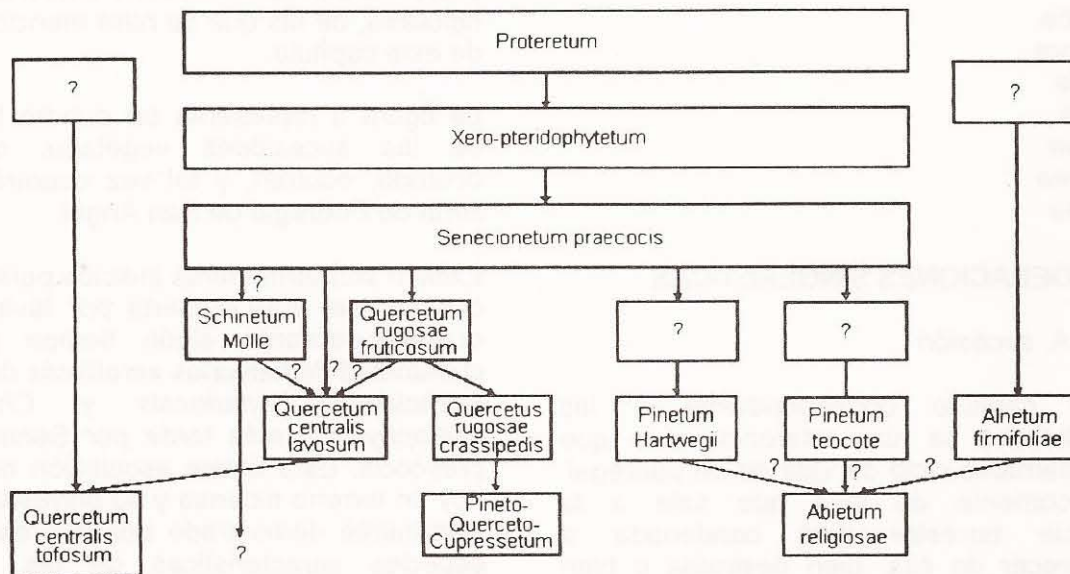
Proteretum

Xero-pteridophytetum

Senecionetum praecocis

?

?

?

Schinetum Molle

Quercetum rugosae fruticosum

?

?

?

?

Quercetum centralis lavosum

Quercetus rugosae crassipedis

Pinetum Hartwegii

Pinetum teocote

Alnetum firmifoliae

Pineto-Querceto-Cupressetum

?

?

?

Abietum religiosae

Quercetum centralis tofosum

?